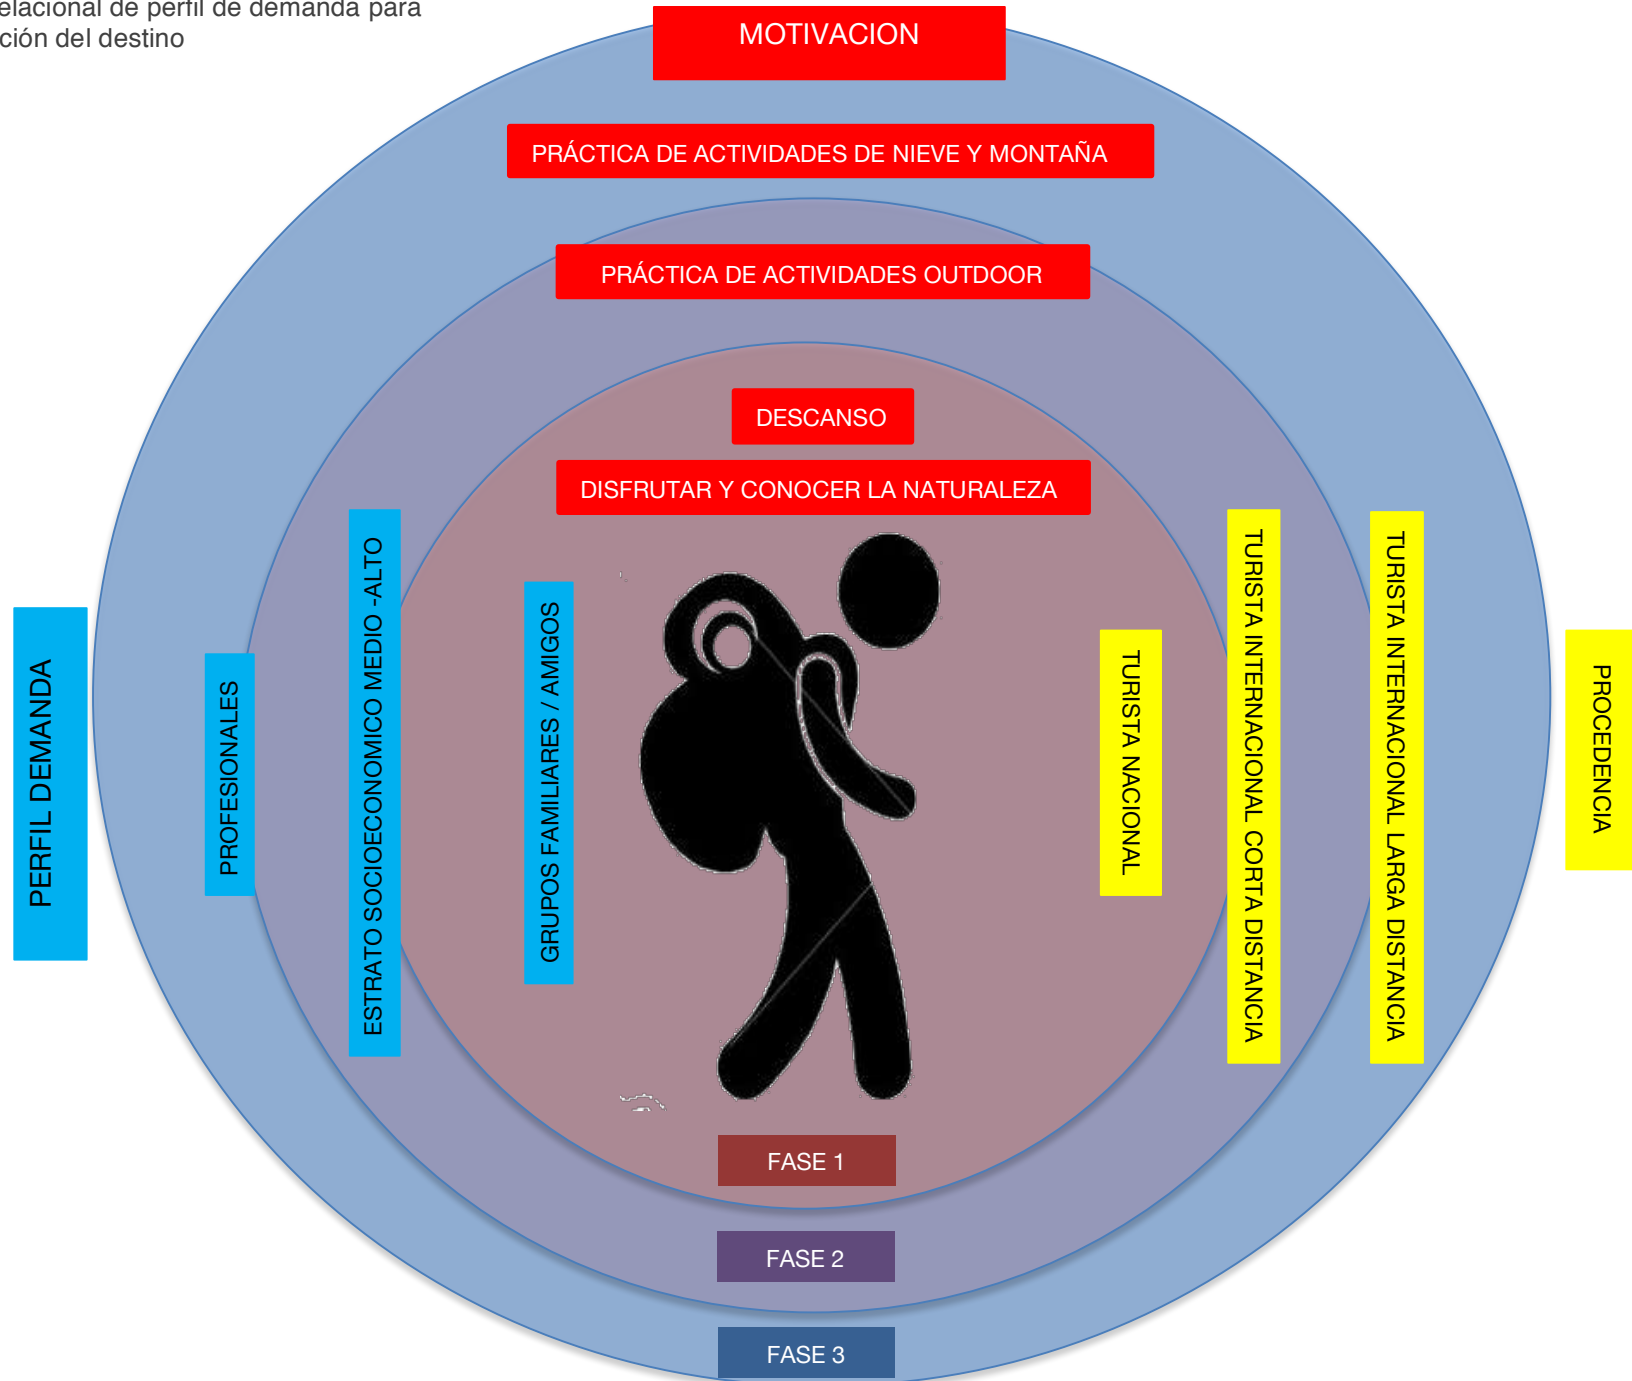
elacional de perfil de demanda para
ción del destino

MOTIVACION

PRÁCTICA DE ACTIVIDADES DE NIEVE Y MONTAÑA

PRÁCTICA DE ACTIVIDADES OUTDOOR

DESCANSO

DISFRUTAR Y CONOCER LA NATURALEZA

PERFIL DEMANDA

PROFESIONALES

ESTRATO SOCIOECONOMICO MEDIO -ALTO

GRUPOS FAMILIARES / AMIGOS

TURISTA NACIONAL

TURISTA INTERNACIONAL CORTA DISTANCIA

TURISTA INTERNACIONAL LARGA DISTANCIA

PROCEDENCIA

FASE 1

FASE 2

FASE 3